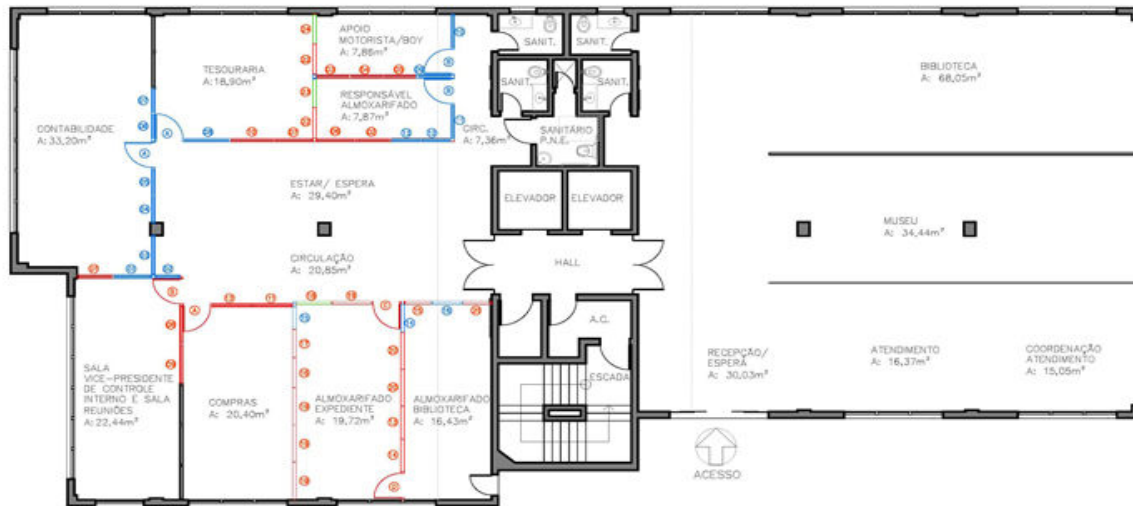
APOIO MOTORISTA/BOY
A: 7,86m²

TESOURARIA
A: 18,90m²

RESPONSÁVEL ALMOXARIFADO
A: 7,87m²

CONTABILIDADE
A: 33,20m²

CIRC.
A: 7,36m²

SANIT.

SANIT.

SANIT.

SANIT.

SANITÁRIO P.N.E.

BIBLIOTECA
A: 68,05m²

ESTAR/ ESPERA
A: 29,40m²

ELEVADOR

ELEVADOR

MUSEU
A: 34,44m²

CIRCULAÇÃO
A: 20,85m²

HALL

A.C.

SALA VICE-PRESIDENTE DE CONTROLE INTERNO E SALA REUNIÕES
A: 22,44m²

COMPRAS
A: 20,40m²

ALMOXARIFADO EXPEDIENTE
A: 19,72m²

ALMOXARIFADO BIBLIOTECA
A: 16,43m²

ESCADA

RECEPÇÃO/ ESPERA
A: 30,03m²

ATENDIMENTO
A: 16,37m²

COORDENAÇÃO ATENDIMENTO
A: 15,05m²

ACESSO